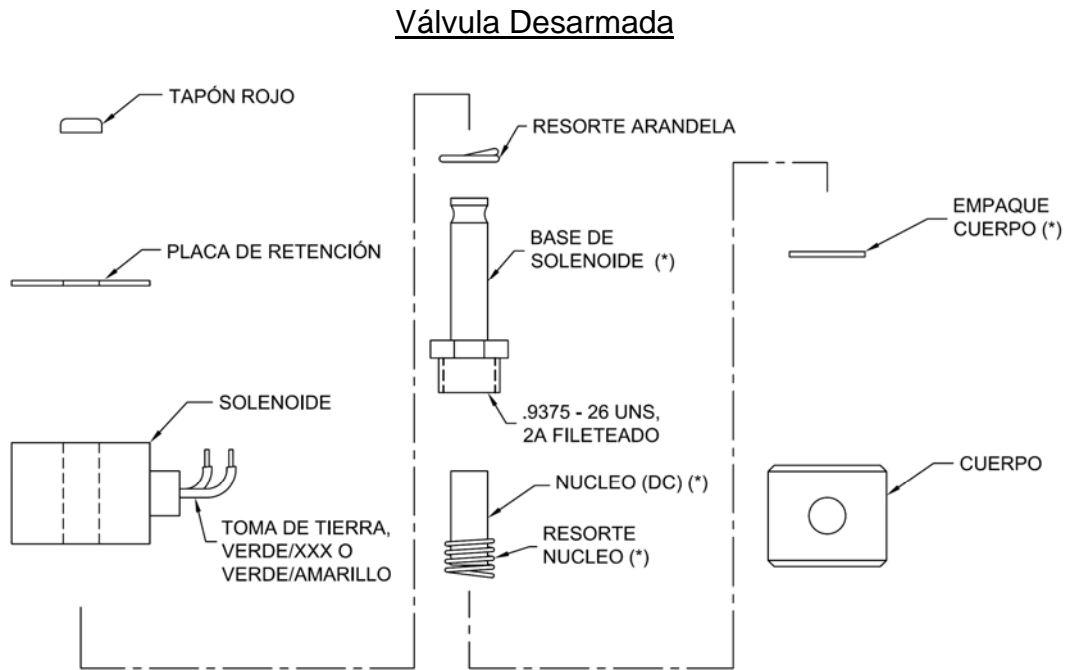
Válvula Desarmada

TAPÓN ROJO

RESORTE ARANDELA

EMPAQUE CUERPO (*)

PLACA DE RETENCIÓN

BASE DE SOLENOIDE (*)

SOLENOIDE

.9375 - 26 UNS, 2A FILETEADO

NUCLEO (DC) (*)

CUERPO

TOMA DE TIERRA, VERDE/XXX O VERDE/AMARILLO

RESORTE NUCLEO (*)